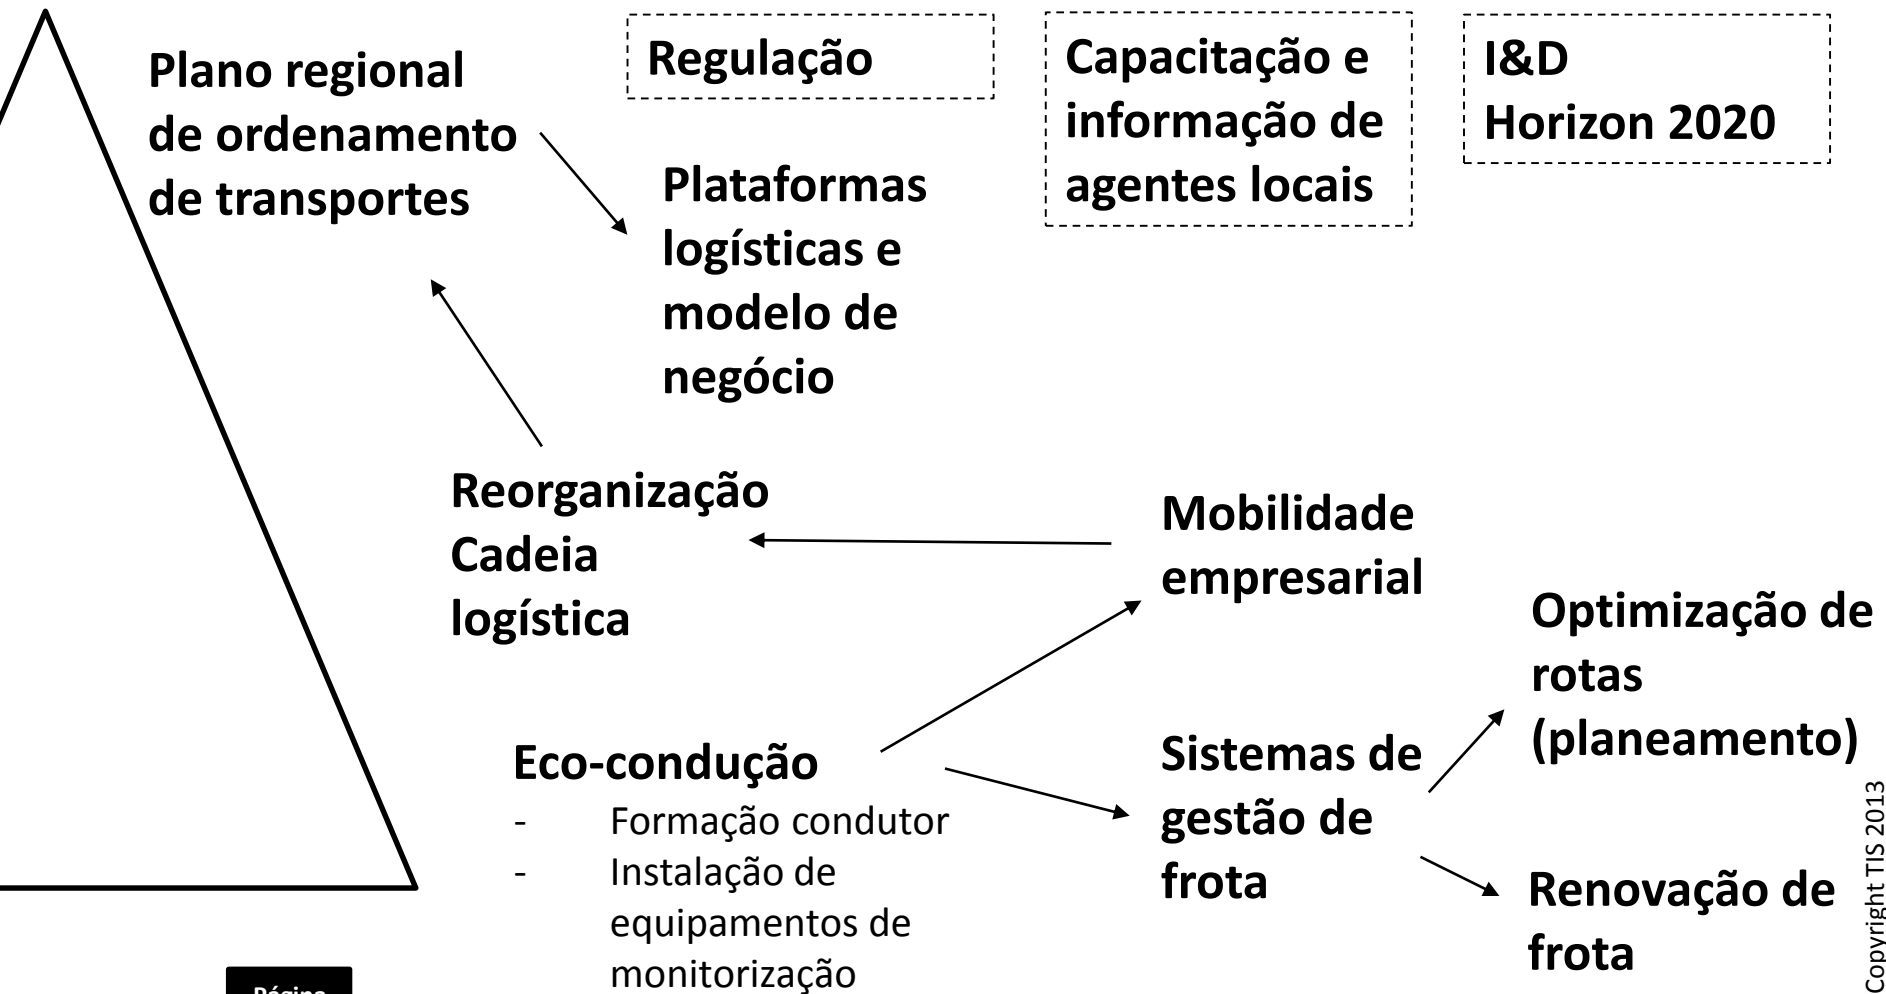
Regulação

Capacitação e informação de agentes locais

I&D
Horizon 2020

Plano regional de ordenamento de transportes

Plataformas logísticas e modelo de negócio

Reorganização Cadeia logística

Mobilidade empresarial

Optimização de rotas (planeamento)

Eco-condução
- Formação condutor
- Instalação de equipamentos de monitorização

Sistemas de gestão de frota

Renovação de frota

Copyright TIS 2013

Página